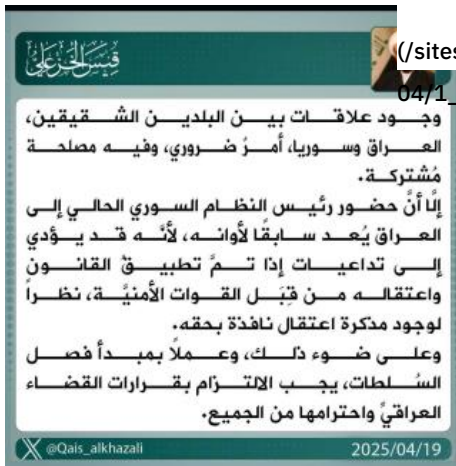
قيس الخزعلي

(/sites
04/1_

وجود علاقات بين البلدين الشقيقين، العراق وسوريا، أمرٌ ضروري، وفيه مصلحة مُشتركة.

إلّا أنّ حضور رئيس النظام السوري الحالي إلى العراق يُعد سابقًا لأوانه، لأنّه قد يؤدي إلى تداعيات إذا تمّ تطبيقُ القانون واعتقاله من قِبَل القوات الأمنيّة، نظرًا لوجود مذكرة اعتقال نافذة بحقه.

وعلى ضوء ذلك، وعملاً بمبدأ فصل السُلطات، يجب الالتزام بقرارات القضاء العراقيّ واحترامها من الجميع.

@Qais_alkhazali
2025/04/19